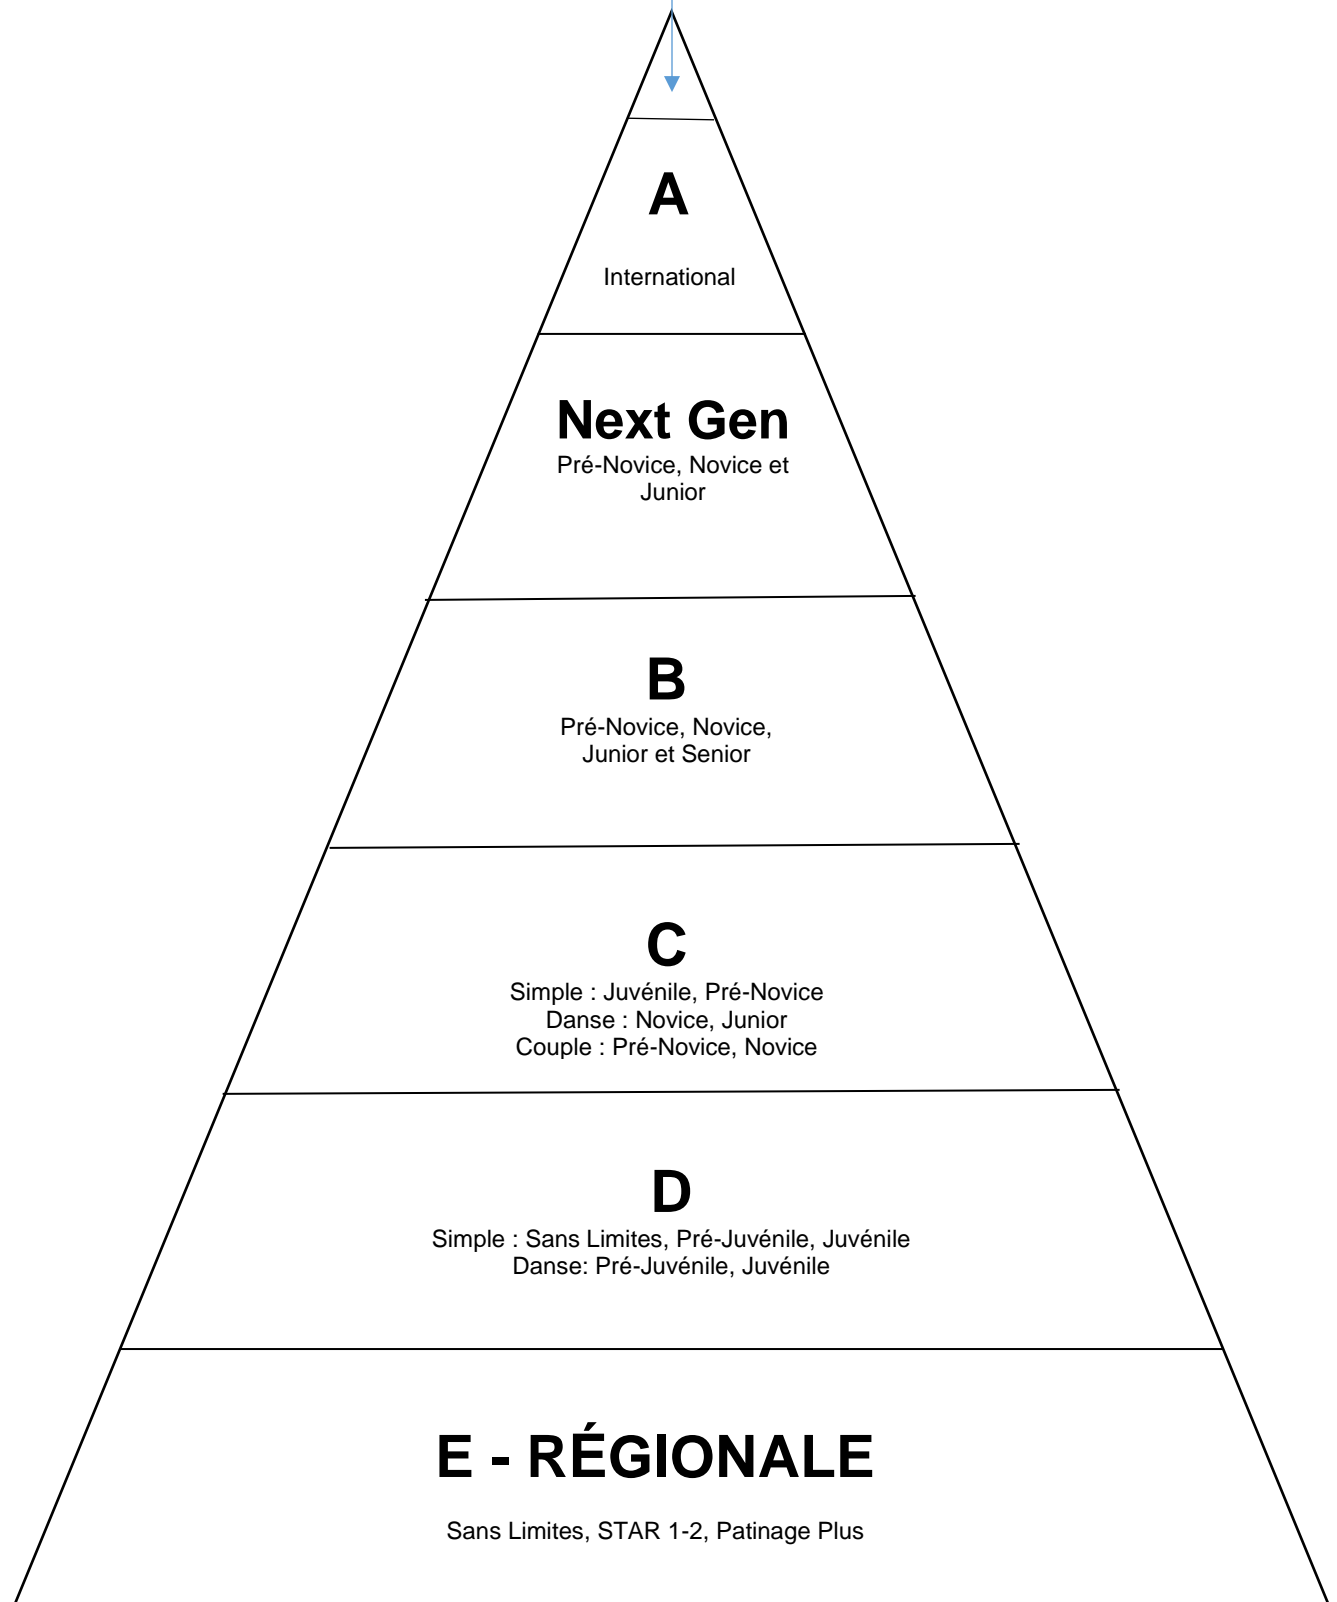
A

International

Next Gen

Pré-Novice, Novice et Junior

B

Pré-Novice, Novice, Junior et Senior

C

Simple : Juvénile, Pré-Novice
Danse : Novice, Junior
Couple : Pré-Novice, Novice

D

Simple : Sans Limites, Pré-Juvénile, Juvénile
Danse: Pré-Juvénile, Juvénile

E - RÉGIONALE

Sans Limites, STAR 1-2, Patinage Plus